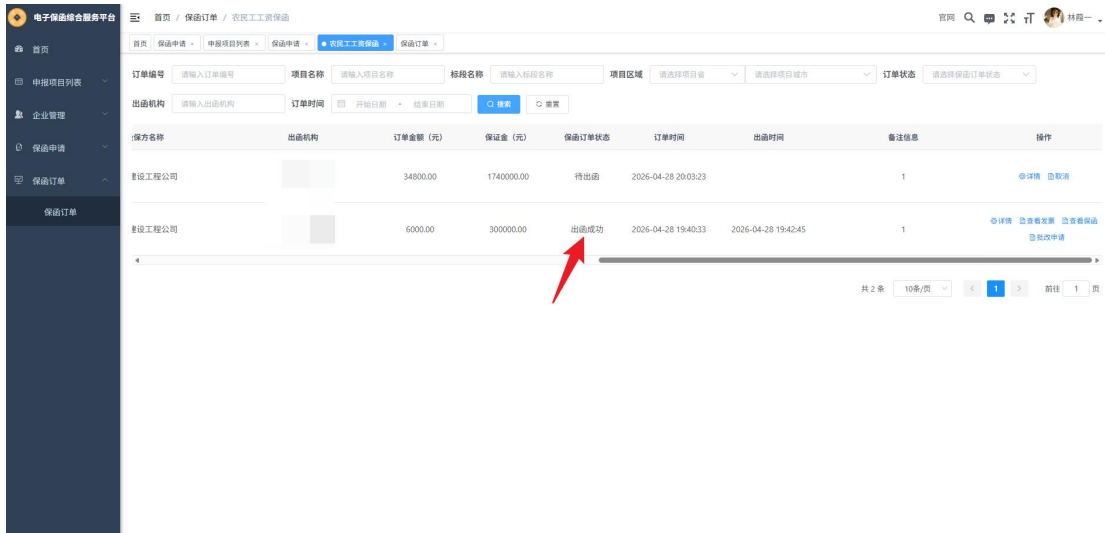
电子保函综合服务平台

首页 / 保函订单 / 农民工工资保函

官网 林园一

首页
申报项目列表
企业管理
保函申请
保函订单
保函订单

首页 | 保函申请 × | 申报项目列表 × | 保函申请 × | ● 农民工工资保函 × | 保函订单 ×

订单编号 请输入订单编号 项目名称 请输入项目名称 标段名称 请输入标段名称 项目区域 请选择项目省 请选择项目城市 订单状态 请选择保函订单状态

出函机构 请输入出函机构 订单时间 开始日期 - 结束日期 搜索 重置

| 保方名称 | 出函机构 | 订单金额（元） | 保证金（元） | 保函订单状态 | 订单时间 | 出函时间 | 备注信息 | 操作 |
|---|---|---|---|---|---|---|---|---|
| 建设工程公司 | | 34800.00 | 1740000.00 | 待出函 | 2026-04-28 20:03:23 | | 1 | 详情 取消 |
| 建设工程公司 | | 6000.00 | 300000.00 | 出函成功 | 2026-04-28 19:40:33 | 2026-04-28 19:42:45 | 1 | 详情 查看发票 查看保函 批改申请 |

共 2 条 10条/页 1 前往 1 页